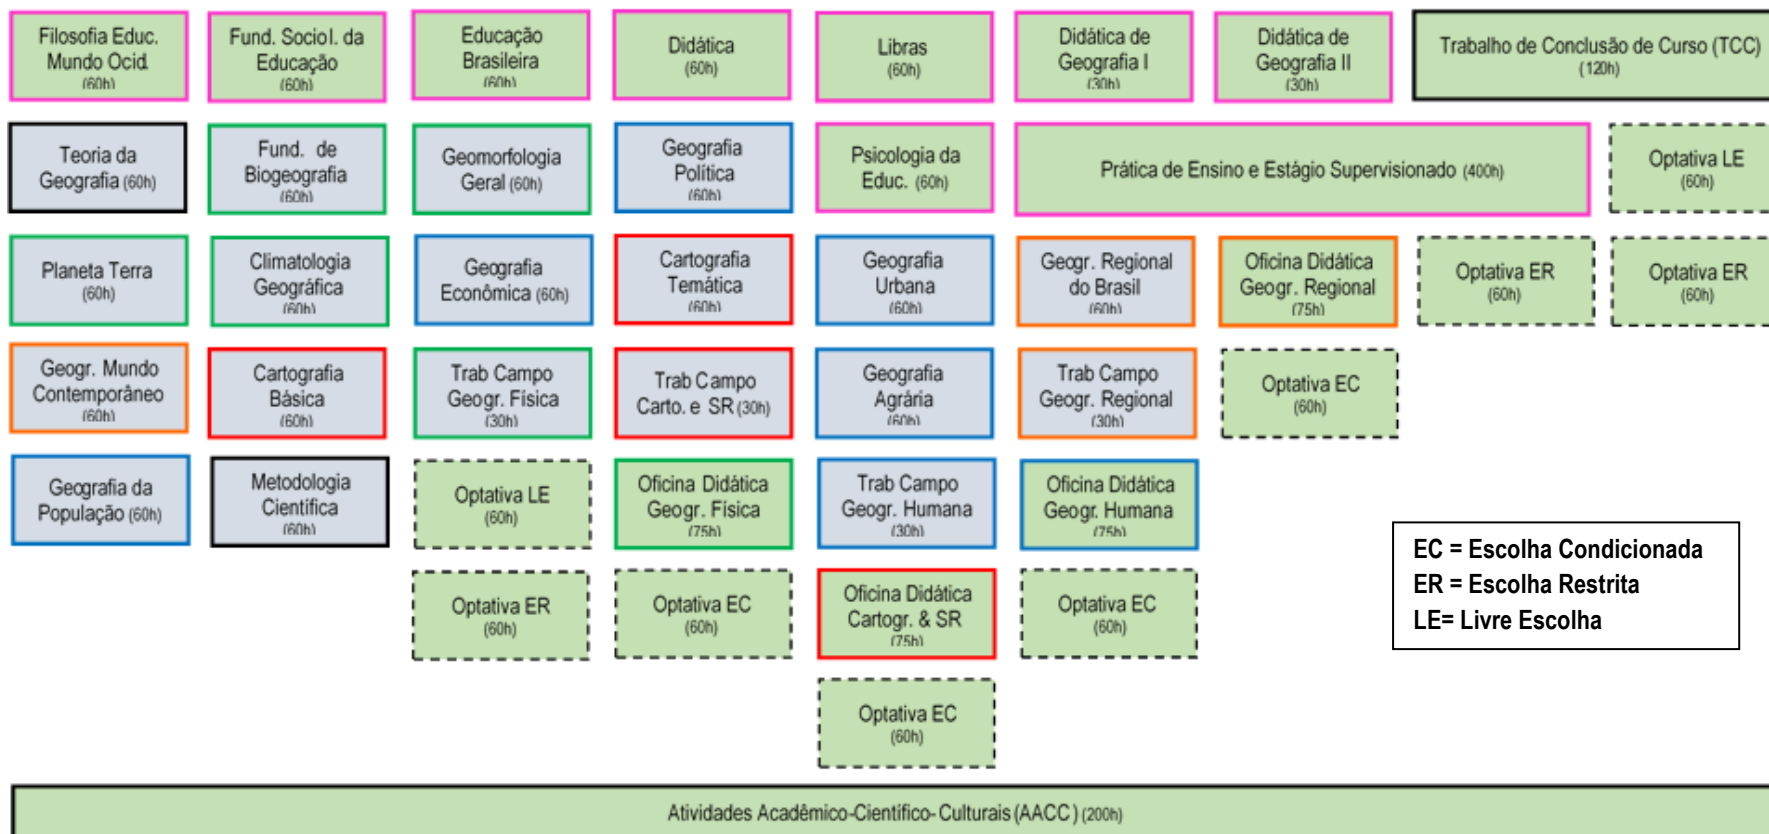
Filosofia Educ. Mundo Ocid. (60h)

Fund. Sociol. da Educação (60h)

Educação Brasileira (60h)

Didática (60h)

Libras (60h)

Didática de Geografia I (30h)

Didática de Geografia II (30h)

Trabalho de Conclusão de Curso (TCC) (120h)

Teoria da Geografia (60h)

Fund. de Biogeografia (60h)

Geomorfologia Geral (60h)

Geografia Política (60h)

Psicologia da Educ. (60h)

Prática de Ensino e Estágio Supervisionado (400h)

Optativa LE (60h)

Planeta Terra (60h)

Climatologia Geográfica (60h)

Geografia Econômica (60h)

Cartografia Temática (60h)

Geografia Urbana (60h)

Geogr. Regional do Brasil (60h)

Oficina Didática Geogr. Regional (75h)

Optativa ER (60h)

Optativa ER (60h)

Geogr. Mundo Contemporâneo (60h)

Cartografia Básica (60h)

Trab Campo Geogr. Física (30h)

Trab Campo Carto. e SR (30h)

Geografia Agrária (60h)

Trab Campo Geogr. Regional (30h)

Optativa EC (60h)

Geografia da População (60h)

Metodologia Científica (60h)

Optativa LE (60h)

Oficina Didática Geogr. Física (75h)

Trab Campo Geogr. Humana (30h)

Oficina Didática Geogr. Humana (75h)

EC = Escolha Condicionada
ER = Escolha Restrita
LE= Livre Escolha

Optativa ER (60h)

Optativa EC (60h)

Oficina Didática Cartogr. & SR (75h)

Optativa EC (60h)

Optativa EC (60h)

Atividades Acadêmico-Científico-Culturais (AACC) (200h)